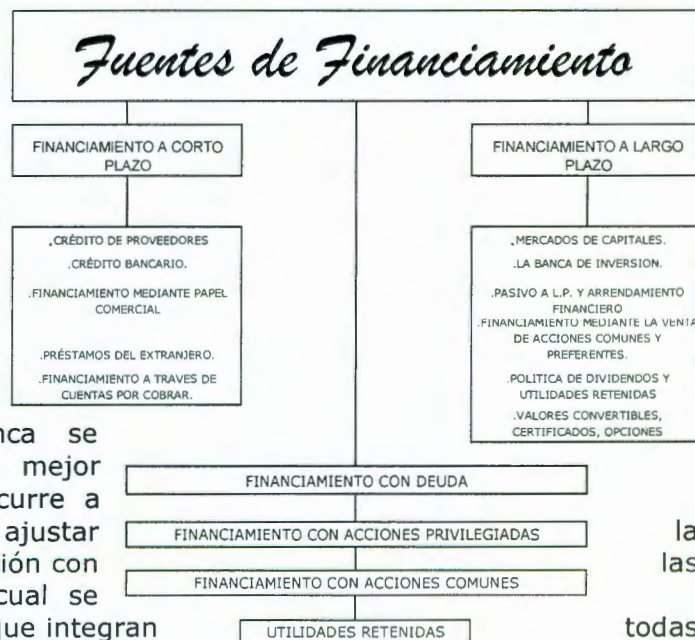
Fuentes de Financiamiento

FINANCIAMIENTO A CORTO PLAZO

.CRÉDITO DE PROVEEDORES
.CRÉDITO BANCARIO.
.FINANCIAMIENTO MEDIANTE PAPEL COMERCIAL
.PRÉSTAMOS DEL EXTRANJERO.
.FINANCIAMIENTO A TRAVES DE CUENTAS POR COBRAR.

FINANCIAMIENTO A LARGO PLAZO

.MERCADOS DE CAPITALES.
.LA BANCA DE INVERSION.
.PASIVO A L.P. Y ARRENDAMIENTO FINANCIERO
.FINANCIAMIENTO MEDIANTE LA VENTA DE ACCIONES COMUNES Y PREFERENTES.
.POLITICA DE DIVIDENDOS Y UTILIDADES RETENIDAS
.VALORES CONVERTIBLES, CERTIFICADOS, OPCIONES

FINANCIAMIENTO CON DEUDA

FINANCIAMIENTO CON ACCIONES PRIVILEGIADAS

FINANCIAMIENTO CON ACCIONES COMUNES

UTILIDADES RETENIDAS

nca se
mejor
curre a
ajustar
ión con
cual se
que integran

la
las

todas